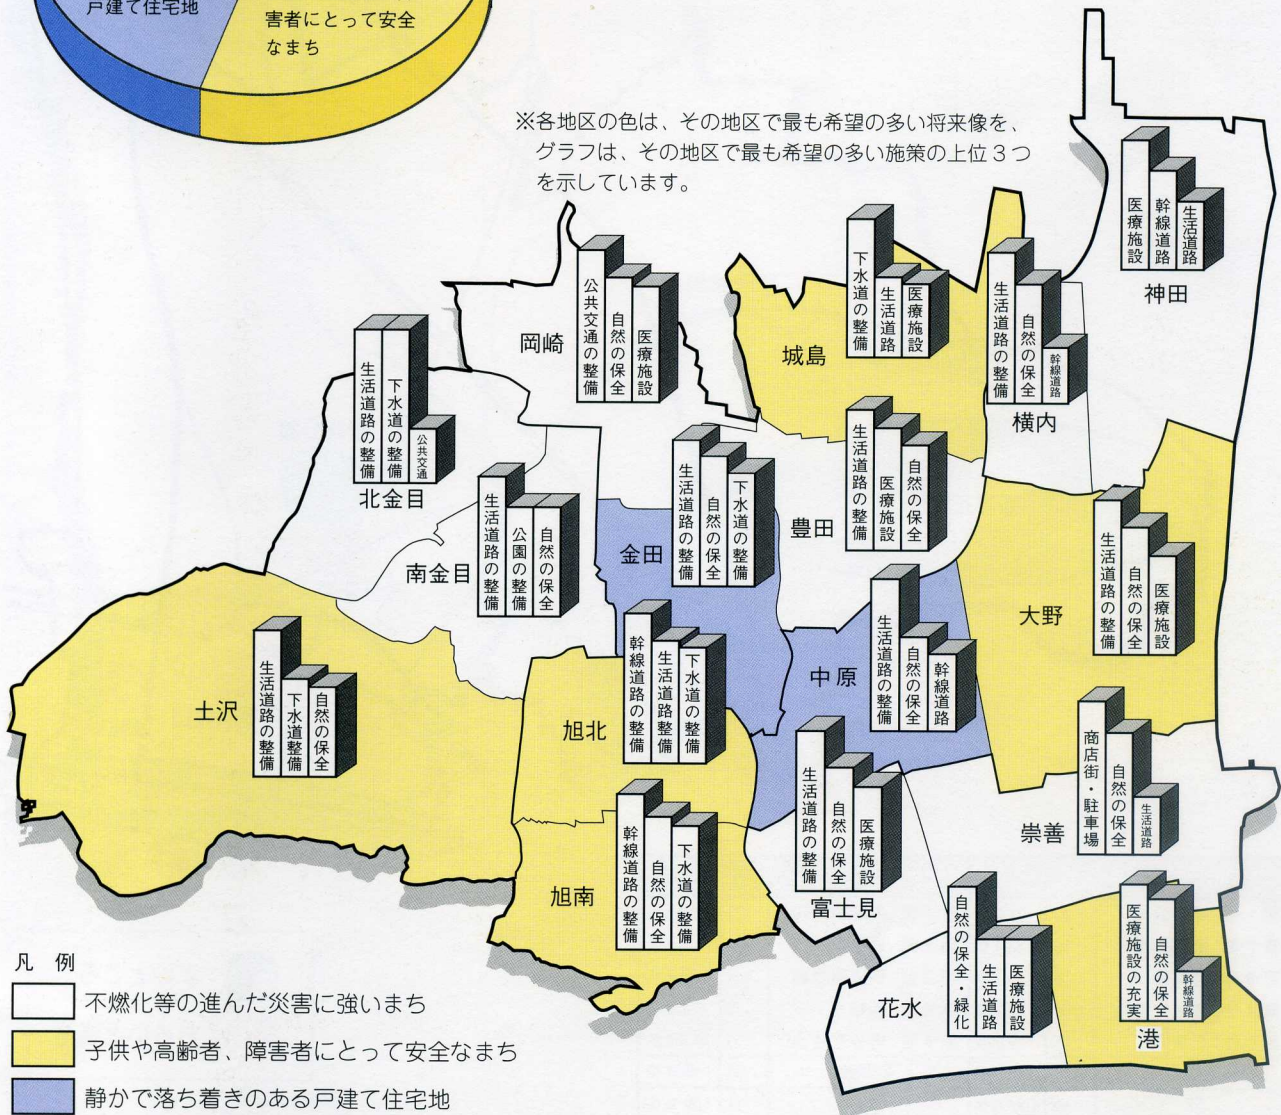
戸建て住宅地

害者にとって安全なまち

※各地区の色は、その地区で最も希望の多い将来像を、グラフは、その地区で最も希望の多い施策の上位３つを示しています。

医療施設
幹線道路
生活道路
神田

下水道の整備
生活道路
医療施設
城島

生活道路の整備
自然の保全
幹線道路
横内

公共交通の整備
自然の保全
医療施設
岡崎

生活道路の整備
下水道の整備
公共交通
北金目

生活道路の整備
医療施設
自然の保全
豊田

生活道路の整備
自然の保全
下水道の整備
金田

生活道路の整備
公園の整備
自然の保全
南金目

生活道路の整備
自然の保全
医療施設
大野

生活道路の整備
自然の保全
幹線道路
中原

幹線道路の整備
生活道路の整備
下水道の整備
旭北

生活道路の整備
下水道整備
自然の保全
土沢

商店街・駐車場
自然の保全
生活道路
崇善

生活道路の整備
自然の保全
医療施設
富士見

幹線道路の整備
自然の保全
下水道の整備
旭南

自然の保全・緑化
生活道路
医療施設
花水

医療施設の充実
自然の保全
幹線道路
港

凡例
不燃化等の進んだ災害に強いまち
子供や高齢者、障害者にとって安全なまち
静かで落ち着きのある戸建て住宅地